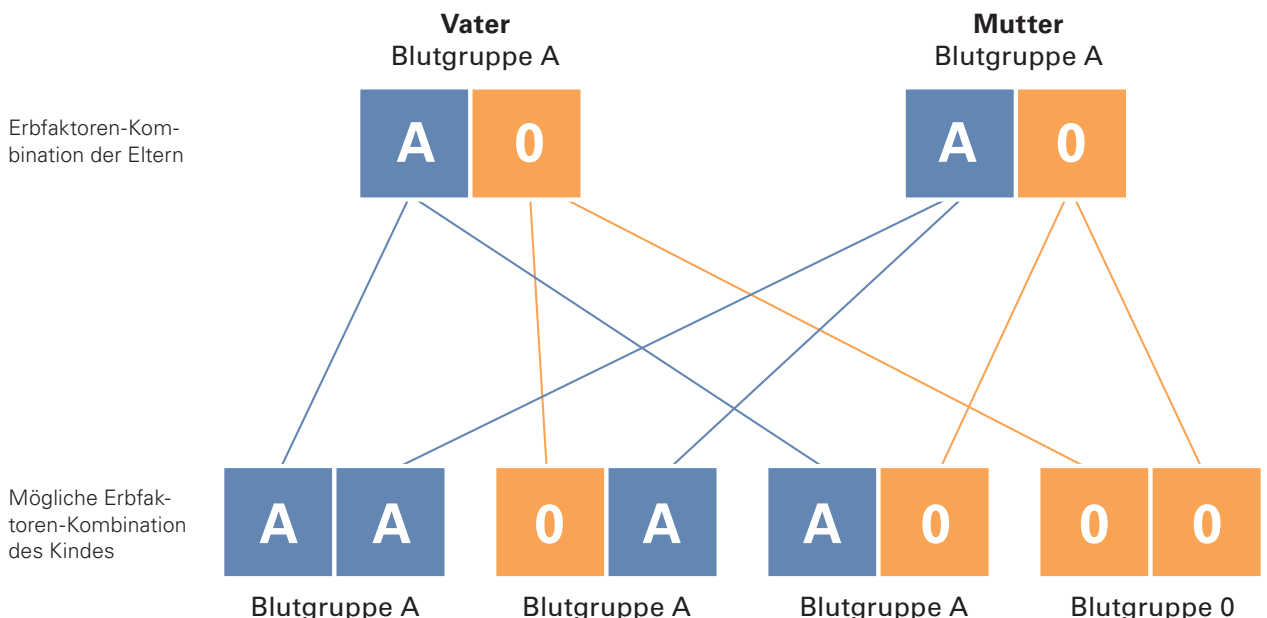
**Vater**
Blutgruppe A

**Mutter**
Blutgruppe A

Erbfaktoren-Kombination der Eltern

A 0

A 0

Mögliche Erbfaktoren-Kombination des Kindes

A A

0 A

A 0

0 0

Blutgruppe A

Blutgruppe A

Blutgruppe A

Blutgruppe 0